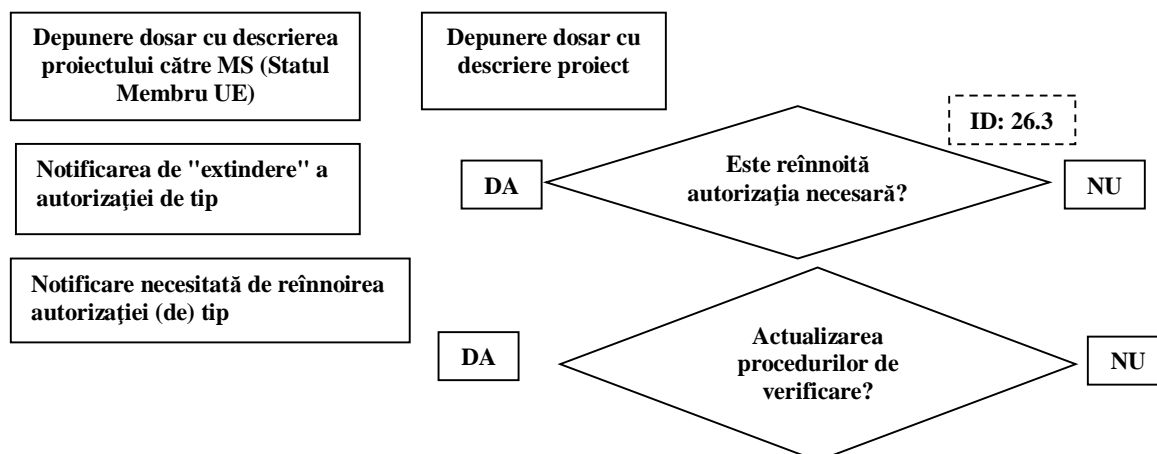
Depunere dosar cu descrierea proiectului către MS (Statul Membru UE)

Depunere dosar cu descriere proiect

ID: 26.3

Notificarea de "extindere" a autorizaţiei de tip

DA

Este reînnoită autorizaţia necesară?

NU

Notificare necesitată de reînnoirea autorizaţiei (de) tip

DA

Actualizarea procedurilor de verificare?

NU